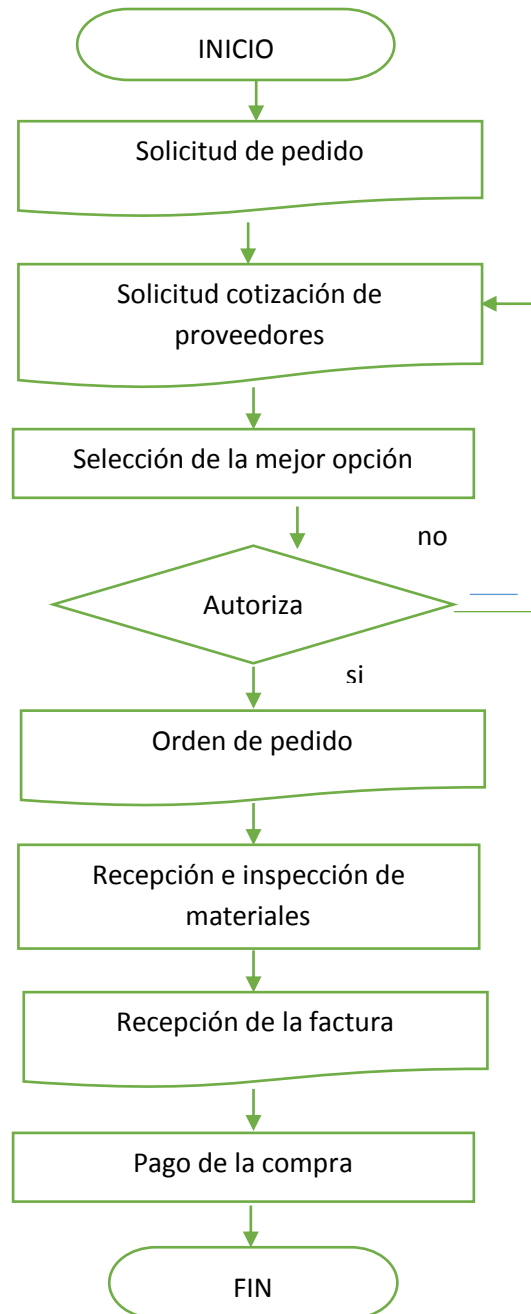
INICIO

Solicitud de pedido

Solicitud cotización de proveedores

Selección de la mejor opción

no

Autoriza

si

Orden de pedido

Recepción e inspección de materiales

Recepción de la factura

Pago de la compra

FIN